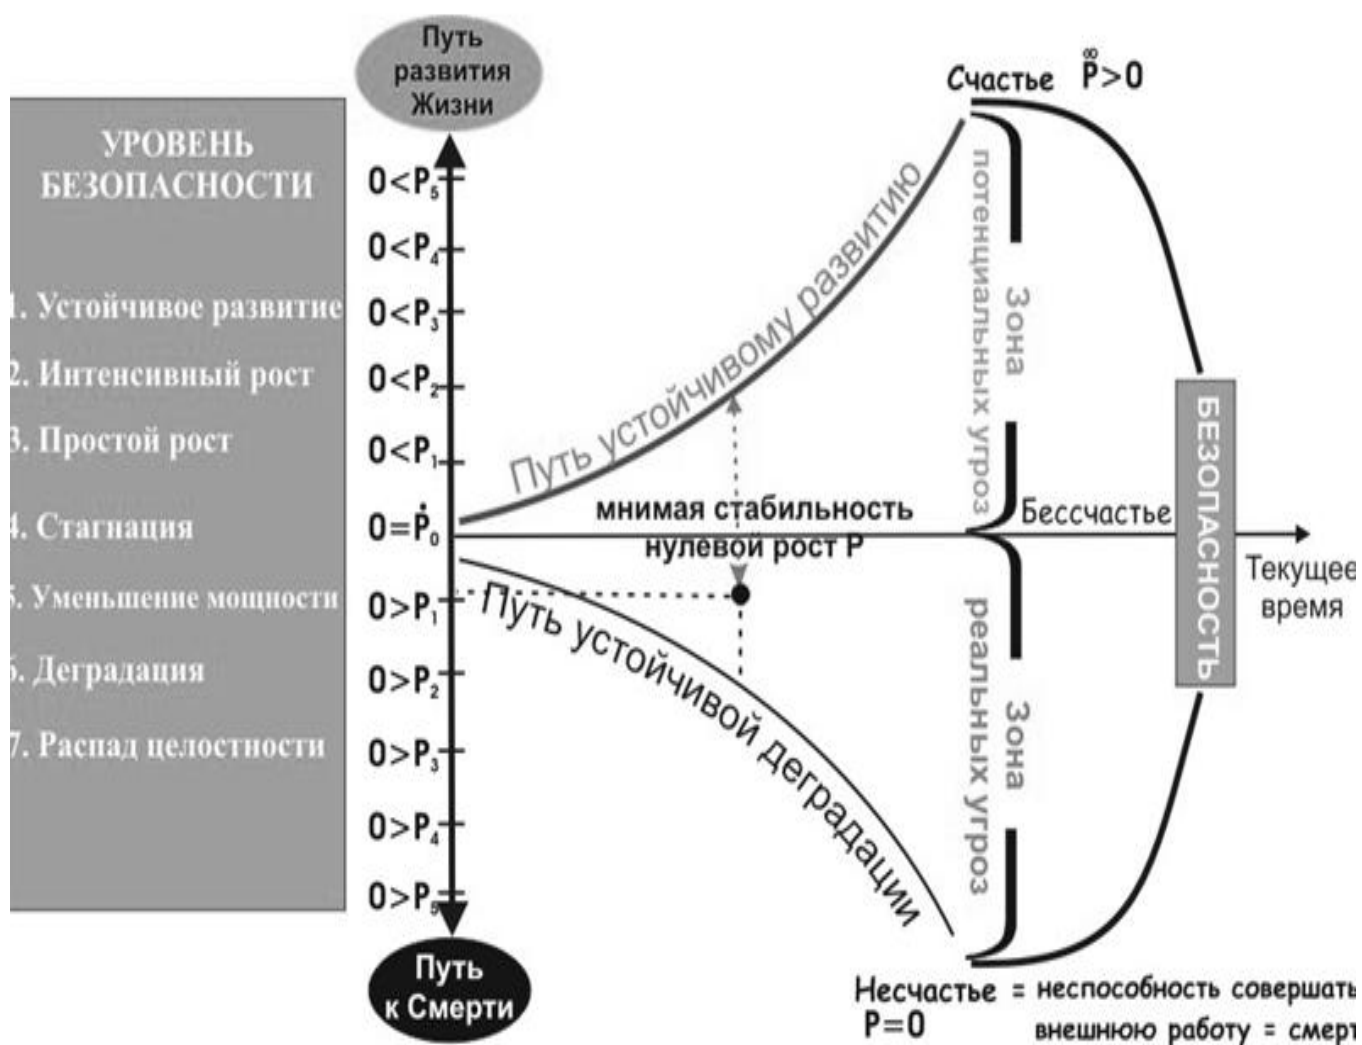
Путь развития Жизни

УРОВЕНЬ БЕЗОПАСНОСТИ

. Устойчивое развитие
. Интенсивный рост
. Простой рост
. Стагнация
. Уменьшение мощности
. Деградация
. Распад целостности

$0<P_5$
$0<P_4$
$0<P_3$
$0<P_2$
$0<P_1$
$0=\dot{P}_0$
$0>P_1$
$0>P_2$
$0>P_3$
$0>P_4$
$0>P_5$

Путь к Смерти

Счастье $\overset{\infty}{P}>0$

Путь устойчивому развитию

мнимая стабильность нулевой рост P

Путь устойчивой деградации

Зона потенциальных угроз

Бессчастье

Зона реальных угроз

БЕЗОПАСНОСТЬ

Текущее время

Несчастье = неспособность совершать внешнюю работу = смерт
P=0